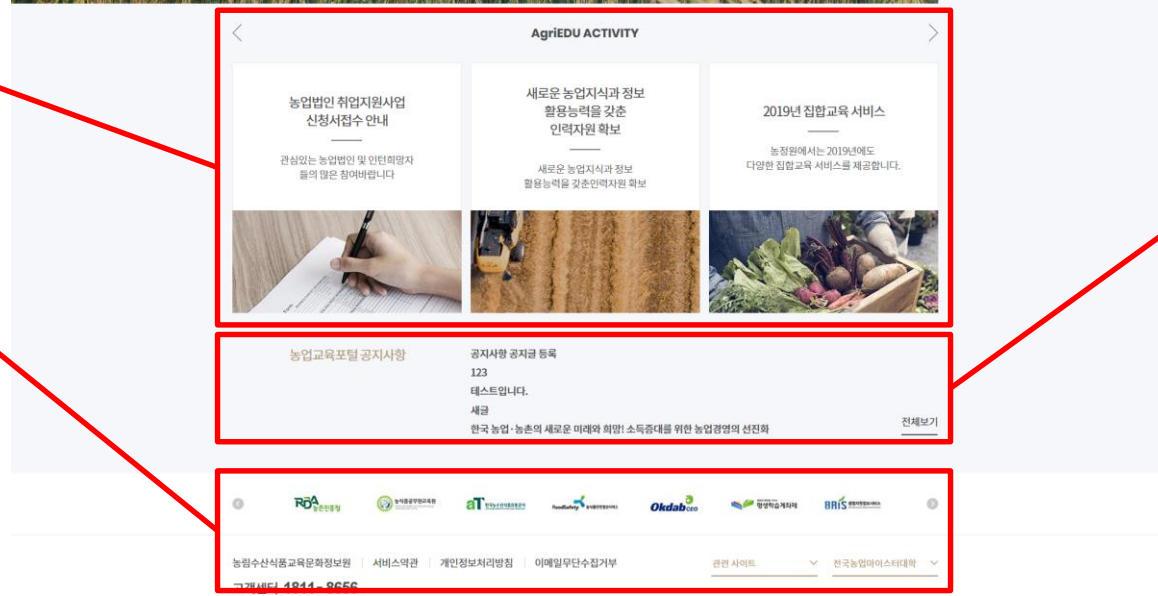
AgriEDU ACTIVITY

농업법인 취업지원사업 신청서접수 안내

관심있는 농업법인 및 인턴희망자 들의 많은 참여바랍니다

새로운 농업지식과 정보 활용능력을 갖춘 인력자원 확보

새로운 농업지식과 정보 활용능력을 갖춘인력자원 확보

2019년 집합교육 서비스

농정원에서는 2019년에도 다양한 집합교육 서비스를 제공합니다.

농업교육포털 공지사항

공지사항 공지글 등록
123
테스트입니다.
새글
한국 농업·농촌의 새로운 미래와 희망! 소득증대를 위한 농업경영의 선진화

전체보기

RDA 농촌진흥청
aT
Okdab
평생학습계좌제
BRIS

농림수산식품교육문화정보원 | 서비스약관 | 개인정보처리방침 | 이메일무단수집거부

관련 사이트

전국농업마이스터대학

고객센터 1811 - 8656